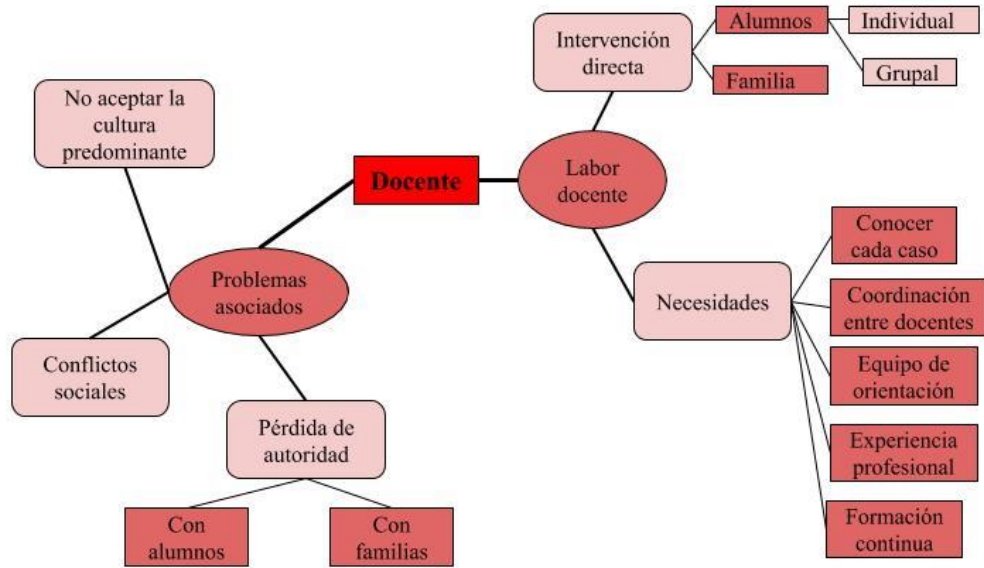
Docente

Labor docente

Intervención directa

Alumnos

Individual

Grupal

Familia

Necesidades

Conocer cada caso

Coordinación entre docentes

Equipo de orientación

Experiencia profesional

Formación continua

Problemas asociados

No aceptar la cultura predominante

Conflictos sociales

Pérdida de autoridad

Con alumnos

Con familias